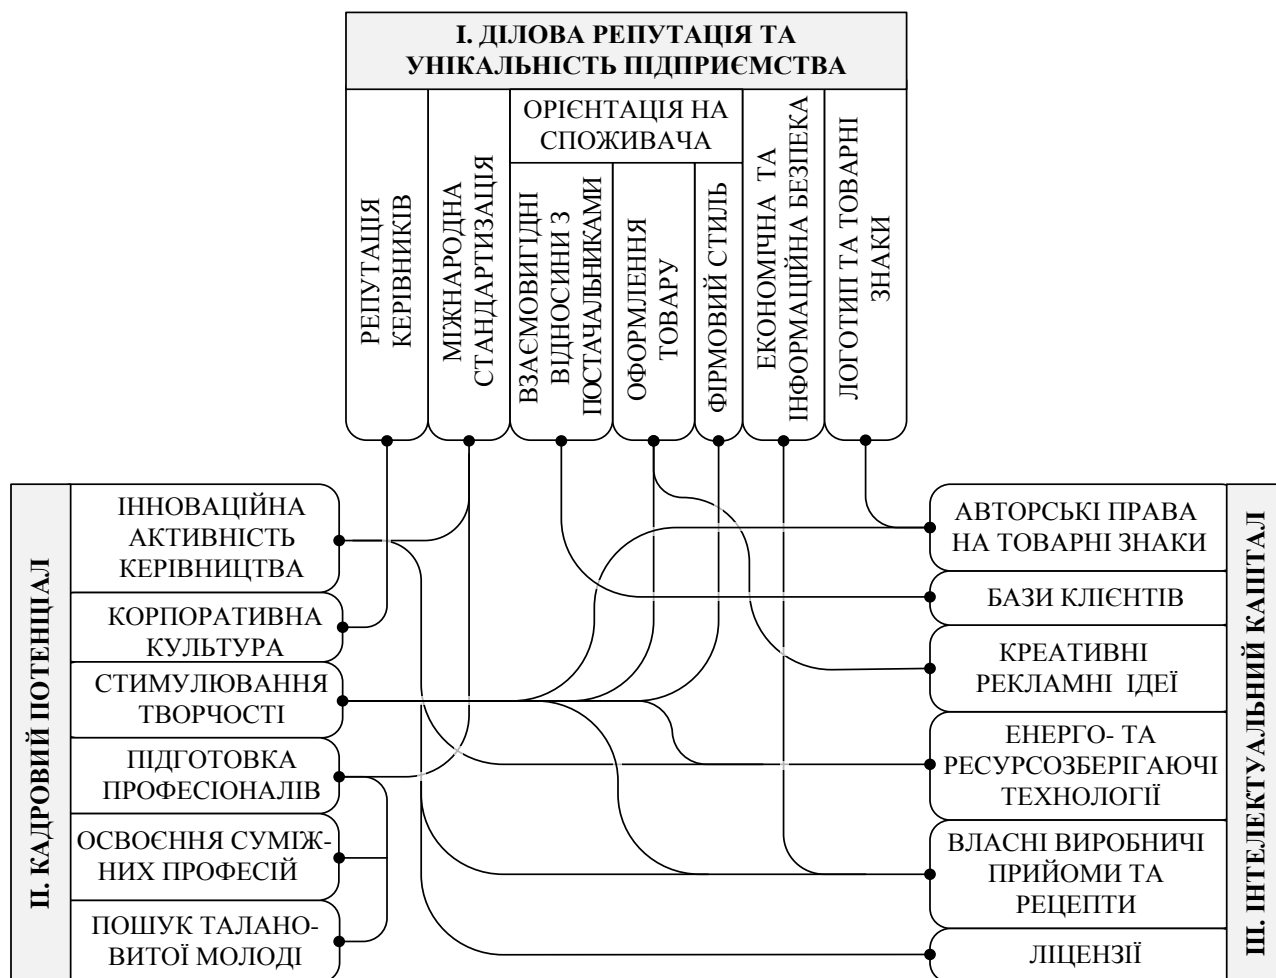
І. ДІЛОВА РЕПУТАЦІЯ ТА УНІКАЛЬНІСТЬ ПІДПРИЄМСТВА

РЕПУТАЦІЯ КЕРІВНИКІВ

МІЖНАРОДНА СТАНДАРТИЗАЦІЯ

ОРІЄНТАЦІЯ НА СПОЖИВАЧА

ВЗАЄМОВИГІДНІ ВІДНОСИНИ З ПОСТАЧАЛЬНИКАМИ

ОФОРМЛЕННЯ ТОВАРУ

ФІРМОВИЙ СТИЛЬ

ЕКОНОМІЧНА ТА ІНФОРМАЦІЙНА БЕЗПЕКА

ЛОГОТИП ТА ТОВАРНІ ЗНАКИ

ІІ. КАДРОВИЙ ПОТЕНЦІАЛ

ІННОВАЦІЙНА АКТИВНІСТЬ КЕРІВНИЦТВА

КОРПОРАТИВНА КУЛЬТУРА

СТИМУЛЮВАННЯ ТВОРЧОСТІ

ПІДГОТОВКА ПРОФЕСІОНАЛІВ

ОСВОЄННЯ СУМІЖНИХ ПРОФЕСІЙ

ПОШУК ТАЛАНОВИТОЇ МОЛОДІ

ІІІ. ІНТЕЛЕКТУАЛЬНИЙ КАПІТАЛ

АВТОРСЬКІ ПРАВА НА ТОВАРНІ ЗНАКИ

БАЗИ КЛІЄНТІВ

КРЕАТИВНІ РЕКЛАМНІ ІДЕЇ

ЕНЕРГО- ТА РЕСУРСОЗБЕРІГАЮЧІ ТЕХНОЛОГІЇ

ВЛАСНІ ВИРОБНИЧІ ПРИЙОМИ ТА РЕЦЕПТИ

ЛІЦЕНЗІЇ